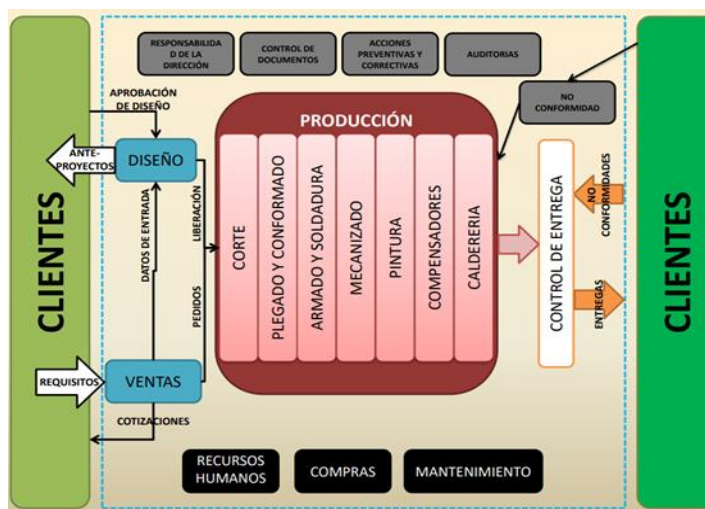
RESPONSABILIDAD DE LA DIRECCIÓN

CONTROL DE DOCUMENTOS

ACCIONES PREVENTIVAS Y CORRECTIVAS

AUDITORIAS

CLIENTES

APROBACIÓN DE DISEÑO

NO CONFORMIDAD

PRODUCCIÓN

ANTE-PROYECTOS

DISEÑO

DATOS DE ENTRADA

LIBERACIÓN

PEDIDOS

CORTE

PLEGADO Y CONFORMADO

ARMADO Y SOLDADURA

MECANIZADO

PINTURA

COMPENSADORES

CALDERERIA

CONTROL DE ENTREGA

NO CONFORMIDADES

ENTREGAS

CLIENTES

REQUISITOS

VENTAS

COTIZACIONES

RECURSOS HUMANOS

COMPRAS

MANTENIMIENTO